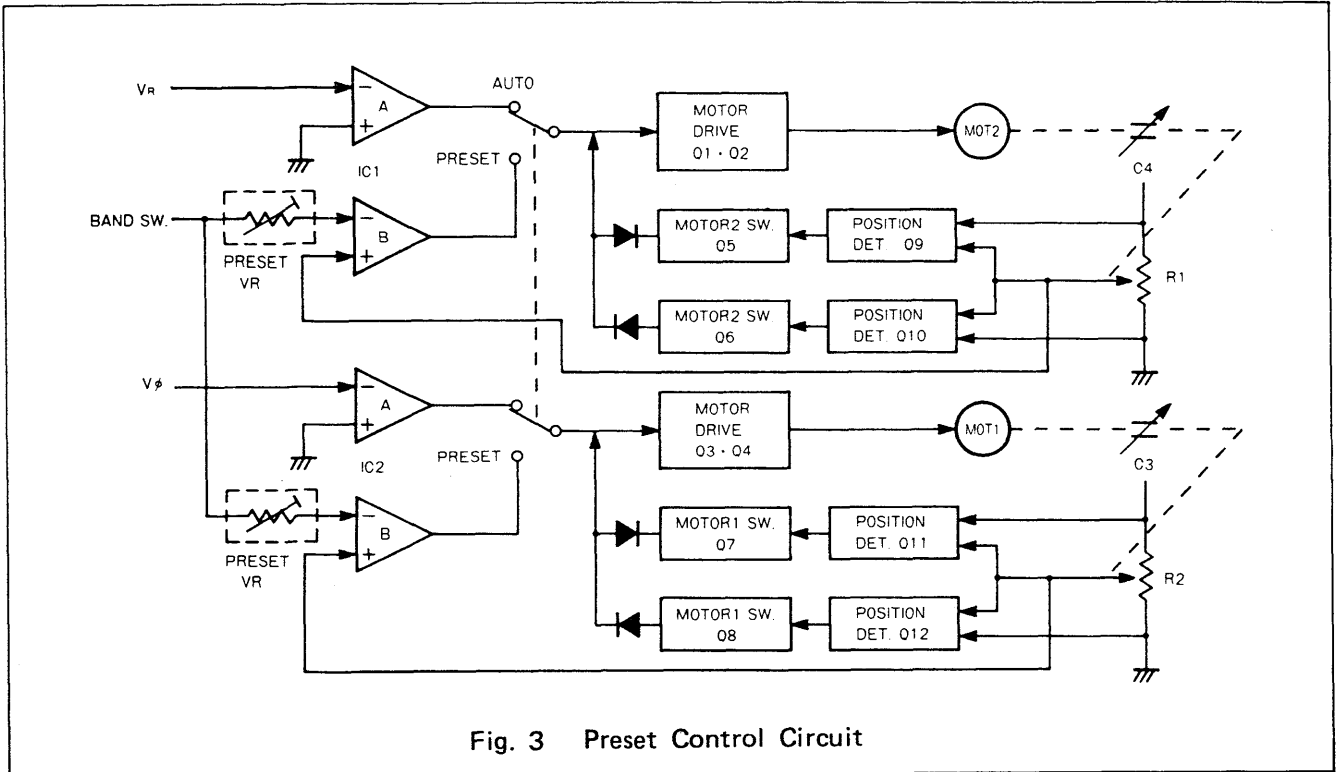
$V_R$

A

AUTO

MOTOR DRIVE Q1 · Q2

MOT2

IC1

PRESET

C4

BAND SW.

B

MOTOR2 SW. Q5

POSITION DET. Q9

PRESET VR

R1

MOTOR2 SW. Q6

POSITION DET. Q10

$V\phi$

A

MOTOR DRIVE Q3 · Q4

MOT1

IC2

PRESET

C3

B

MOTOR1 SW. Q7

POSITION DET. Q11

PRESET VR

R2

MOTOR1 SW. Q8

POSITION DET. Q12

Fig. 3 Preset Control Circuit